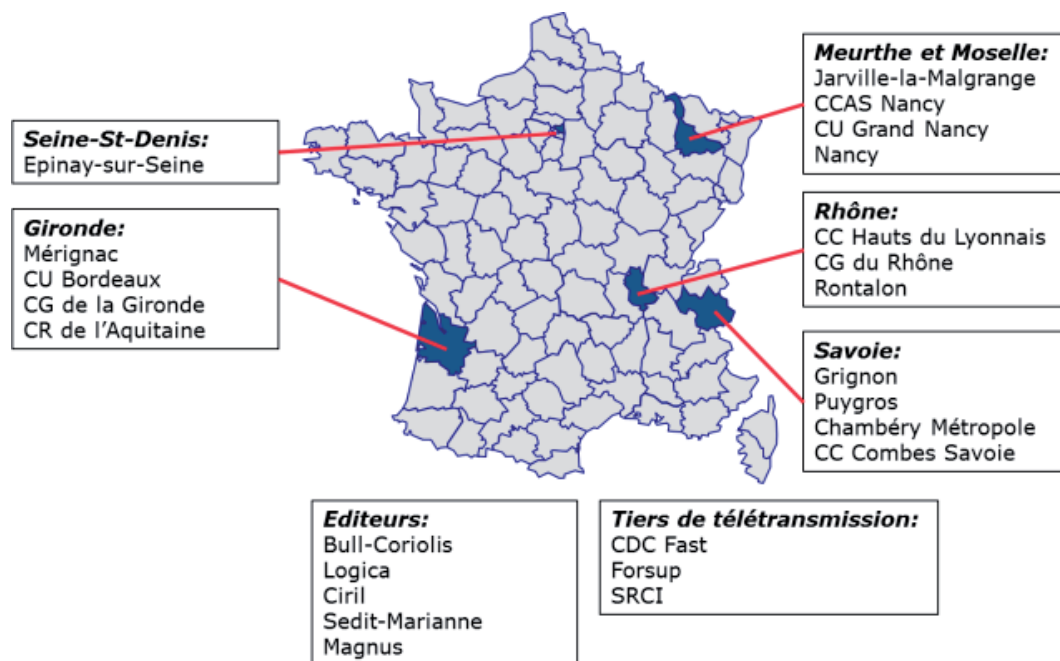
**Seine-St-Denis:**
Epinay-sur-Seine

**Gironde:**
Mérignac
CU Bordeaux
CG de la Gironde
CR de l'Aquitaine

**Meurthe et Moselle:**
Jarville-la-Malgrange
CCAS Nancy
CU Grand Nancy
Nancy

**Rhône:**
CC Hauts du Lyonnais
CG du Rhône
Rontalon

**Savoie:**
Grignon
Puygros
Chambéry Métropole
CC Combes Savoie

**Editeurs:**
Bull-Coriolis
Logica
Ciril
Sedit-Marianne
Magnus

**Tiers de télétransmission:**
CDC Fast
Forsup
SRCI